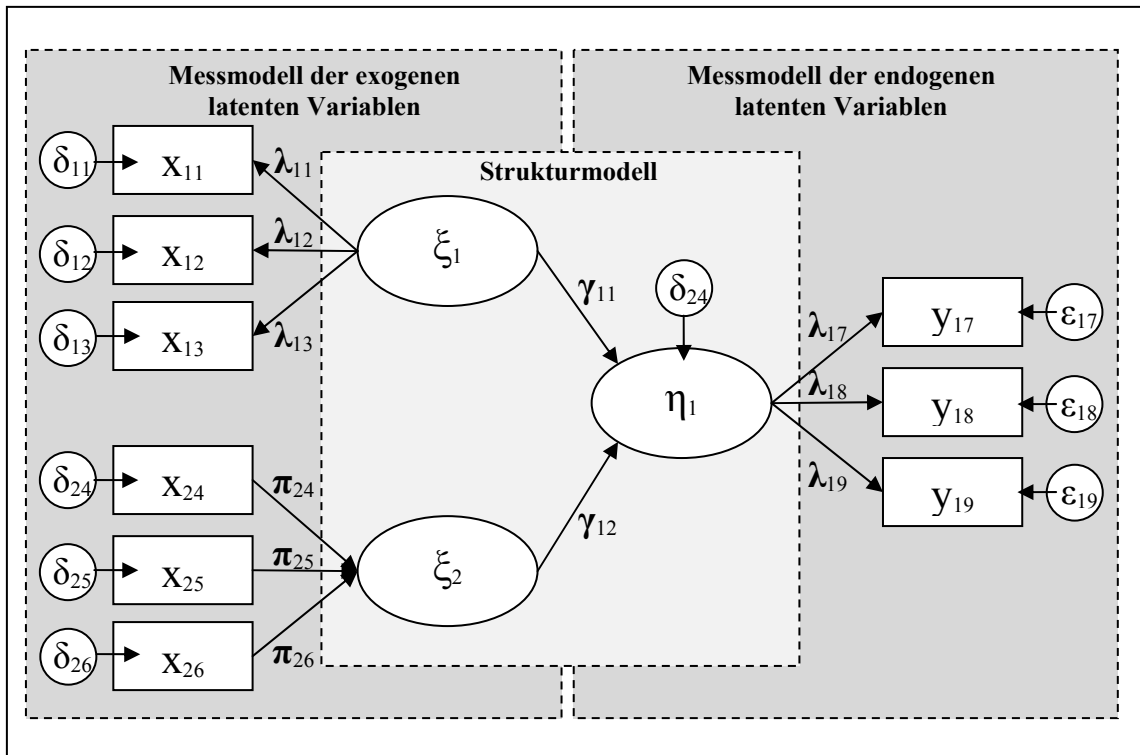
Messmodell der exogenen latenten Variablen

Messmodell der endogenen latenten Variablen

Strukturmodell

$\delta_{11}$ $x_{11}$ $\lambda_{11}$

$\delta_{12}$ $x_{12}$ $\lambda_{12}$

$\delta_{13}$ $x_{13}$ $\lambda_{13}$

$\xi_1$

$\gamma_{11}$

$\delta_{24}$

$\eta_1$

$\lambda_{17}$ $y_{17}$ $\varepsilon_{17}$

$\lambda_{18}$ $y_{18}$ $\varepsilon_{18}$

$\lambda_{19}$ $y_{19}$ $\varepsilon_{19}$

$\delta_{24}$ $x_{24}$ $\pi_{24}$

$\delta_{25}$ $x_{25}$ $\pi_{25}$

$\delta_{26}$ $x_{26}$ $\pi_{26}$

$\xi_2$

$\gamma_{12}$